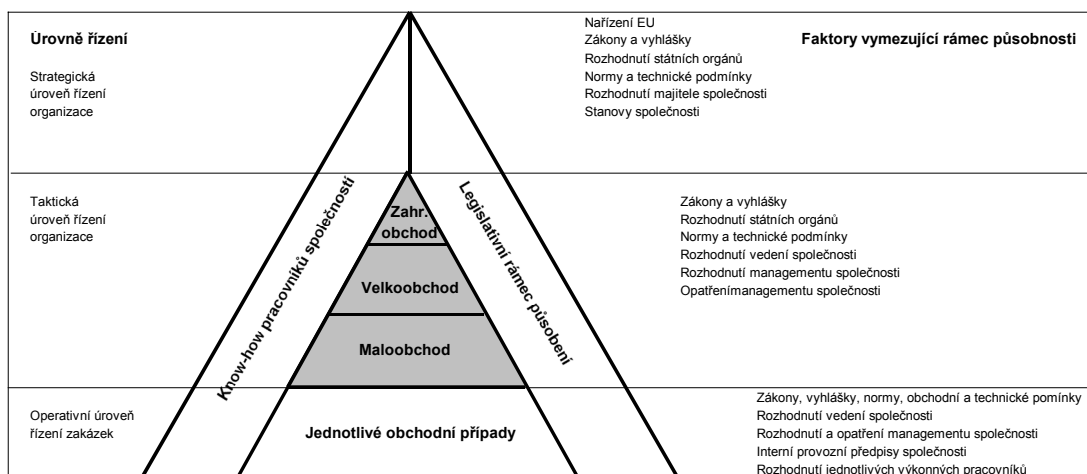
Úrovně řízení

Strategická úroveň řízení organizace

Nařízení EU
Zákony a vyhlášky
Rozhodnutí státních orgánů
Normy a technické podmínky
Rozhodnutí majitele společnosti
Stanovy společnosti

Faktory vymezující rámec působnosti

Taktická úroveň řízení organizace

Know-how pracovníků společnosti

Zahr. obchod

Velkoobchod

Maloobchod

Legislativní rámec působení

Zákony a vyhlášky
Rozhodnutí státních orgánů
Normy a technické podmínky
Rozhodnutí vedení společnosti
Rozhodnutí managementu společnosti
Opatřenímanagementu společnosti

Operativní úroveň řízení zakázek

Jednotlivé obchodní případy

Zákony, vyhlášky, normy, obchodní a technické pomínky
Rozhodnutí vedení společnosti
Rozhodnutí a opatření managementu společnosti
Interní provozní předpisy společnosti
Rozhodnutí jednotlivých výkonných pracovníků